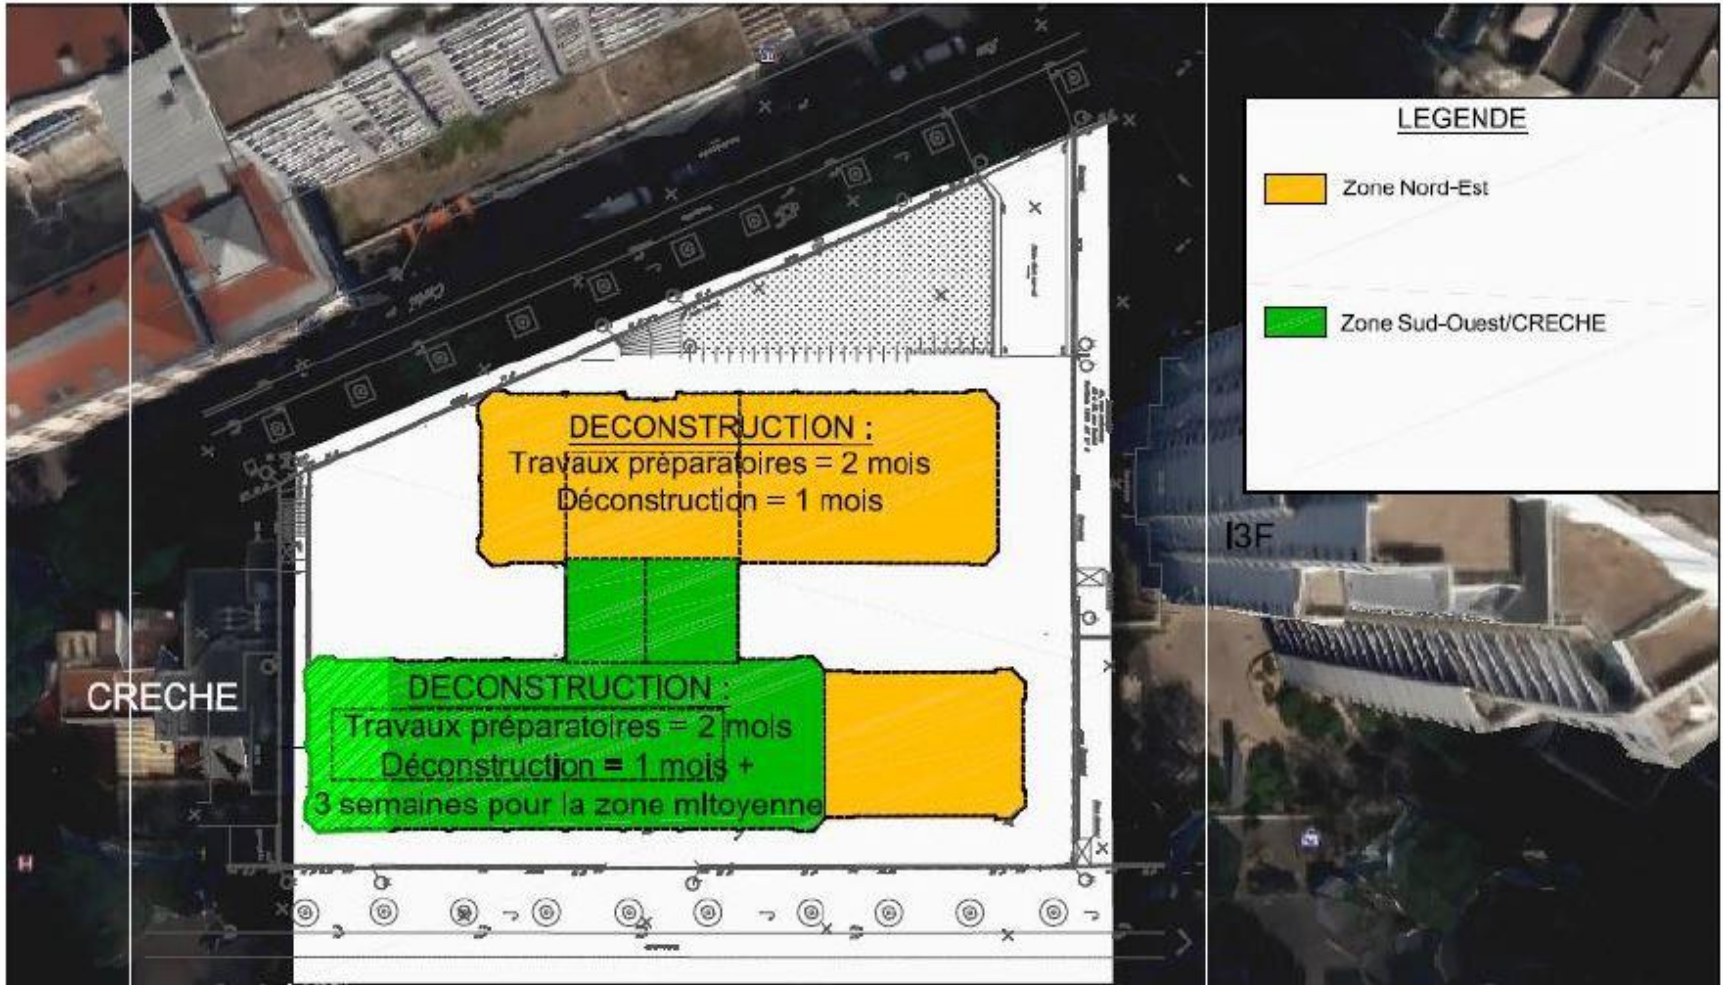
LEGENDE

Zone Nord-Est

Zone Sud-Ouest/CRECHE

DECONSTRUCTION :
Travaux préparatoires = 2 mois
Déconstruction = 1 mois

I3F

CRECHE

DECONSTRUCTION :
Travaux préparatoires = 2 mois
Déconstruction = 1 mois +
3 semaines pour la zone mitoyenne